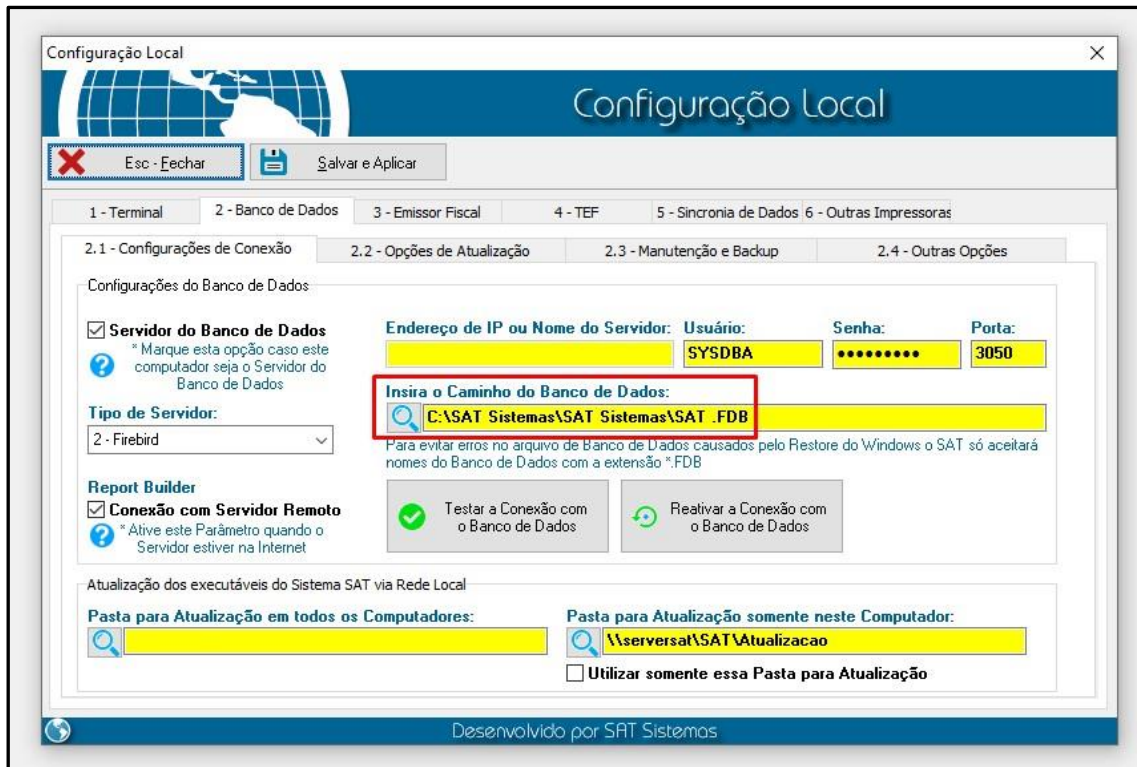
Configuração Local

×

Configuração Local

Esc - Fechar

Salvar e Aplicar

1 - Terminal | 2 - Banco de Dados | 3 - Emissor Fiscal | 4 - TEF | 5 - Sincronia de Dados | 6 - Outras Impressoras

2.1 - Configurações de Conexão | 2.2 - Opções de Atualização | 2.3 - Manutenção e Backup | 2.4 - Outras Opções

Configurações do Banco de Dados

☑ Servidor do Banco de Dados
* Marque esta opção caso este computador seja o Servidor do Banco de Dados

Tipo de Servidor:
2 - Firebird

Report Builder
☑ Conexão com Servidor Remoto
* Ative este Parâmetro quando o Servidor estiver na Internet

Endereço de IP ou Nome do Servidor:

Usuário:
SYSDBA

Senha:
•••••••••

Porta:
3050

Insira o Caminho do Banco de Dados:
C:\SAT Sistemas\SAT Sistemas\SAT .FDB

Para evitar erros no arquivo de Banco de Dados causados pelo Restore do Windows o SAT só aceitará nomes do Banco de Dados com a extensão *.FDB

Testar a Conexão com o Banco de Dados

Reativar a Conexão com o Banco de Dados

Atualização dos executáveis do Sistema SAT via Rede Local

Pasta para Atualização em todos os Computadores:

Pasta para Atualização somente neste Computador:
\\serversat\SAT\Atualizacao

☐ Utilizar somente essa Pasta para Atualização

Desenvolvido por SAT Sistemas